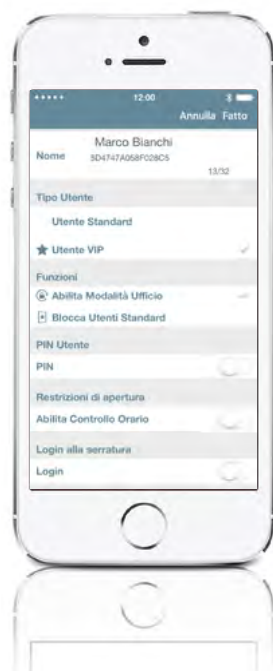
••••• 12:00

Annulla Fatto

Nome Marco Bianchi
5D4747A058F028C5
13/32

Tipo Utente

Utente Standard

Utente VIP

Funzioni

Abilita Modalità Ufficio

Blocca Utenti Standard

PIN Utente

PIN

Restrizioni di apertura

Abilita Controllo Orario

Login alla serratura

Login